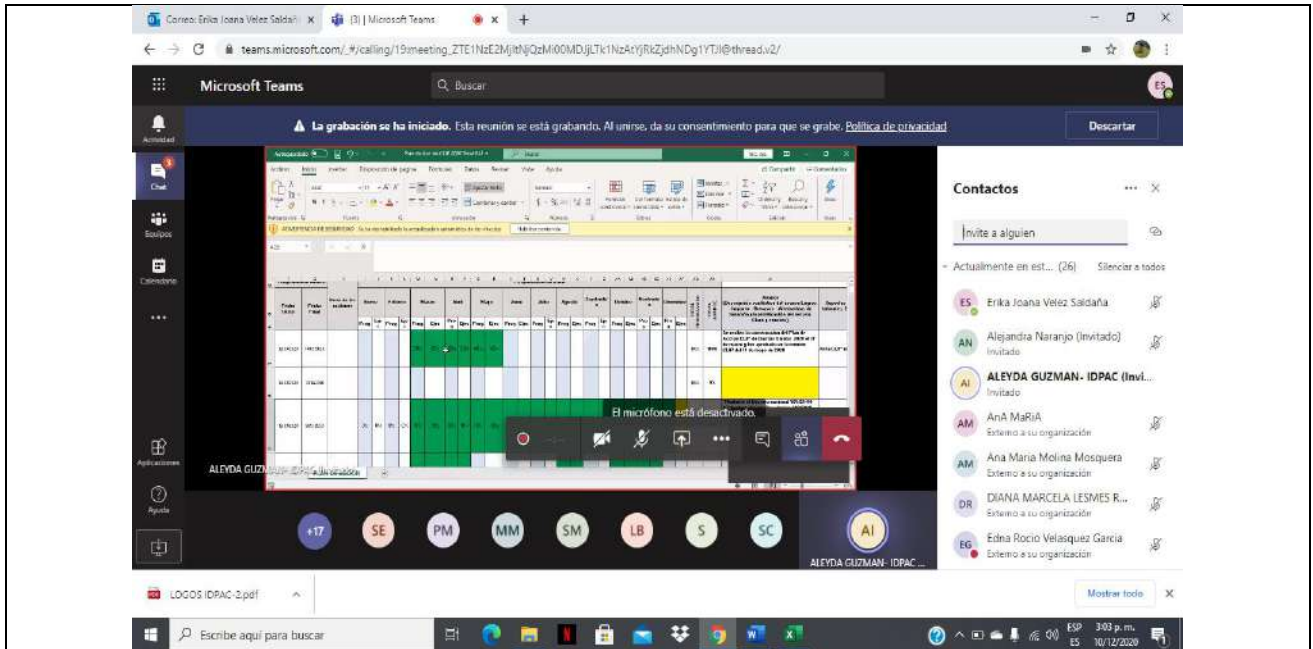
Correo: Erika Joana Velez Saldañ × (3) | Microsoft Teams × +

teams.microsoft.com/_#/calling/19:meeting_ZTE1NzE2MjItNjQzMi00MDJjLTk1NzAtYjRkZjdhNDg1YTJl@thread.v2/

Microsoft Teams

Buscar

ES

Actividad

Chat

Equipos

Calendario

...

Aplicaciones

Ayuda

La grabación se ha iniciado. Esta reunión se está grabando. Al unirse, da su consentimiento para que se grabe. Política de privacidad

Descartar

Autoguardado

Archivo Inicio Insertar Disposición de página Fórmulas Datos Revisar Vista Ayuda

ADVERTENCIA DE SEGURIDAD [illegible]

Fecha Inicio | Fecha Final | Enero | Febrero | Marzo | Abril | Mayo | Junio | Julio | Agosto | Septiembre | Octubre | Noviembre | Diciembre

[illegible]

El micrófono está desactivado.

ALEYDA GUZMAN- IDPAC

Contactos

Invite a alguien

Actualmente en est... (26)

Silenciar a todos

ES Erika Joana Velez Saldaña

AN Alejandra Naranjo (Invitado)
Invitado

AI ALEYDA GUZMAN- IDPAC (Invi...
Invitado

AM AnA MaRiA
Externo a su organización

AM Ana Maria Molina Mosquera
Externo a su organización

DR DIANA MARCELA LESMES R...
Externo a su organización

EG Edna Rocio Velasquez Garcia
Externo a su organización

+17 SE PM MM SM LB S SC AI

ALEYDA GUZMAN- IDPAC ...

LOGOS IDPAC-2.pdf

Mostrar todo

Escribe aquí para buscar

ESP ES 3:03 p. m. 10/12/2020